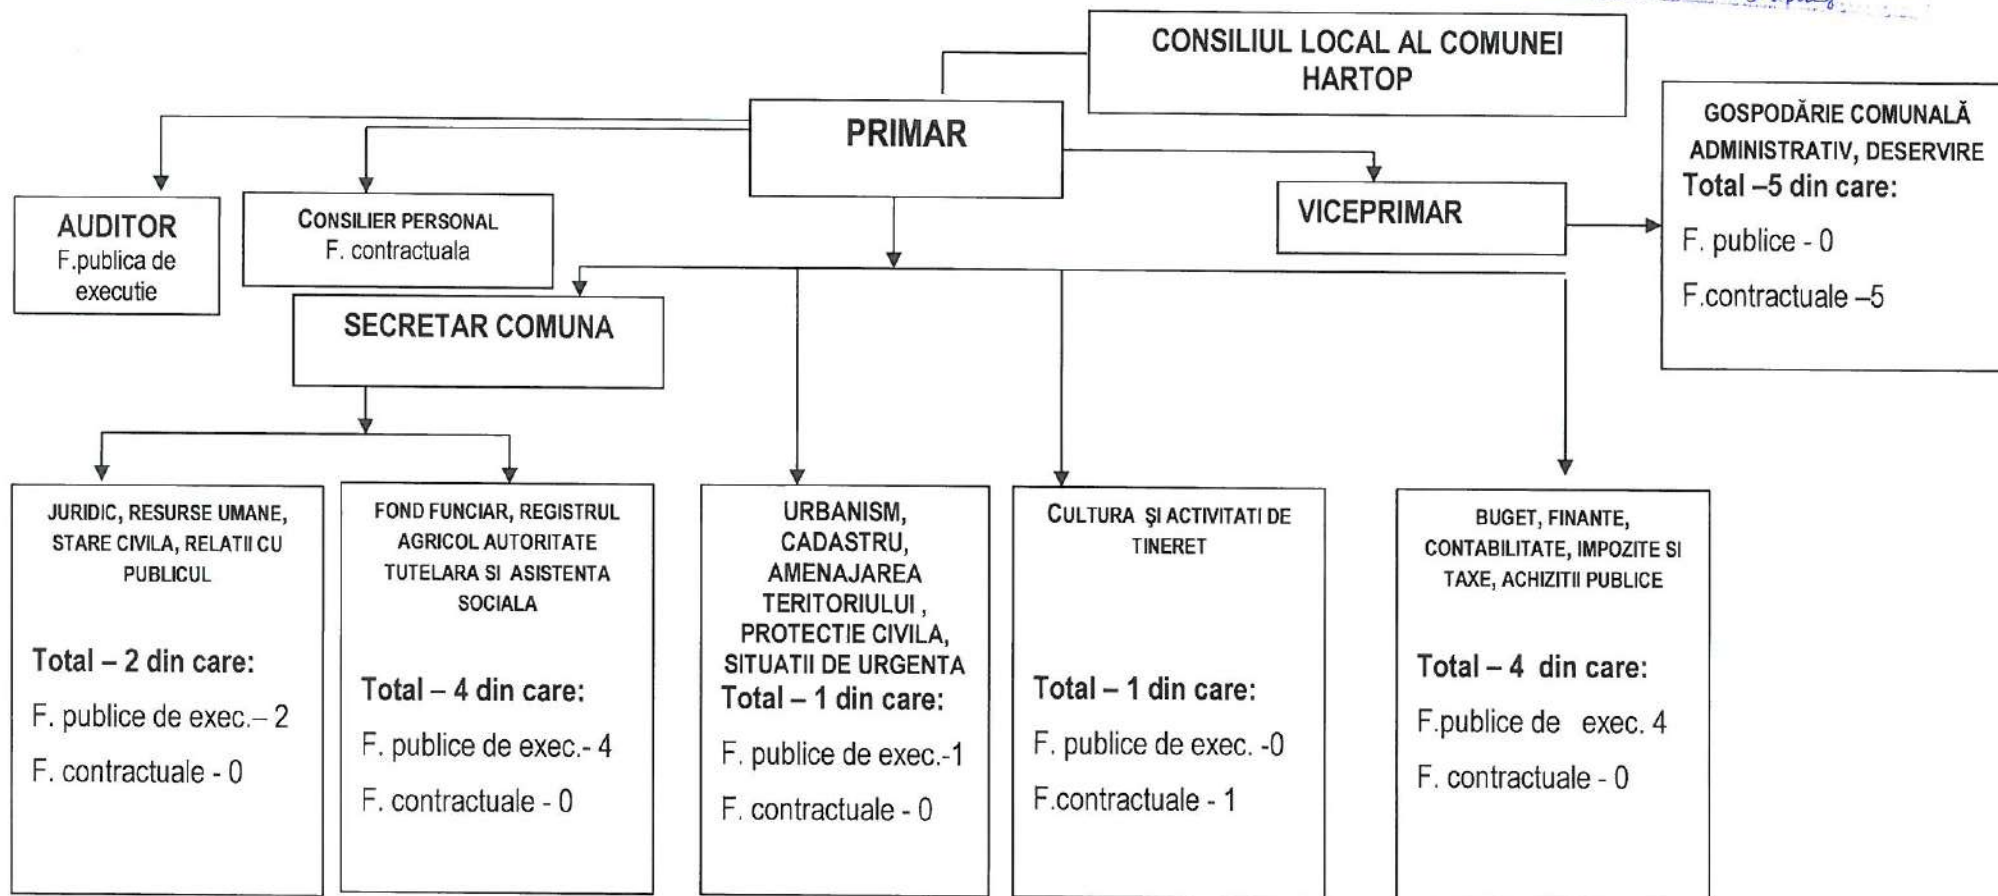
CONSILIUL LOCAL AL COMUNEI HARTOP

PRIMAR

GOSPODĂRIE COMUNALĂ ADMINISTRATIV, DESERVIRE
Total –5 din care:
F. publice - 0
F.contractuale –5

AUDITOR
F.publica de executie

CONSILIER PERSONAL
F. contractuala

VICEPRIMAR

SECRETAR COMUNA

JURIDIC, RESURSE UMANE, STARE CIVILA, RELATII CU PUBLICUL
Total – 2 din care:
F. publice de exec.– 2
F. contractuale - 0

FOND FUNCIAR, REGISTRUL AGRICOL AUTORITATE TUTELARA SI ASISTENTA SOCIALA
Total – 4 din care:
F. publice de exec.- 4
F. contractuale - 0

URBANISM, CADASTRU, AMENAJAREA TERITORIULUI , PROTECTIE CIVILA, SITUATII DE URGENTA
Total – 1 din care:
F. publice de exec.-1
F. contractuale - 0

CULTURA ŞI ACTIVITATI DE TINERET
Total – 1 din care:
F. publice de exec. -0
F.contractuale - 1

BUGET, FINANTE, CONTABILITATE, IMPOZITE SI TAXE, ACHIZITII PUBLICE
Total – 4 din care:
F.publice de exec. 4
F. contractuale - 0